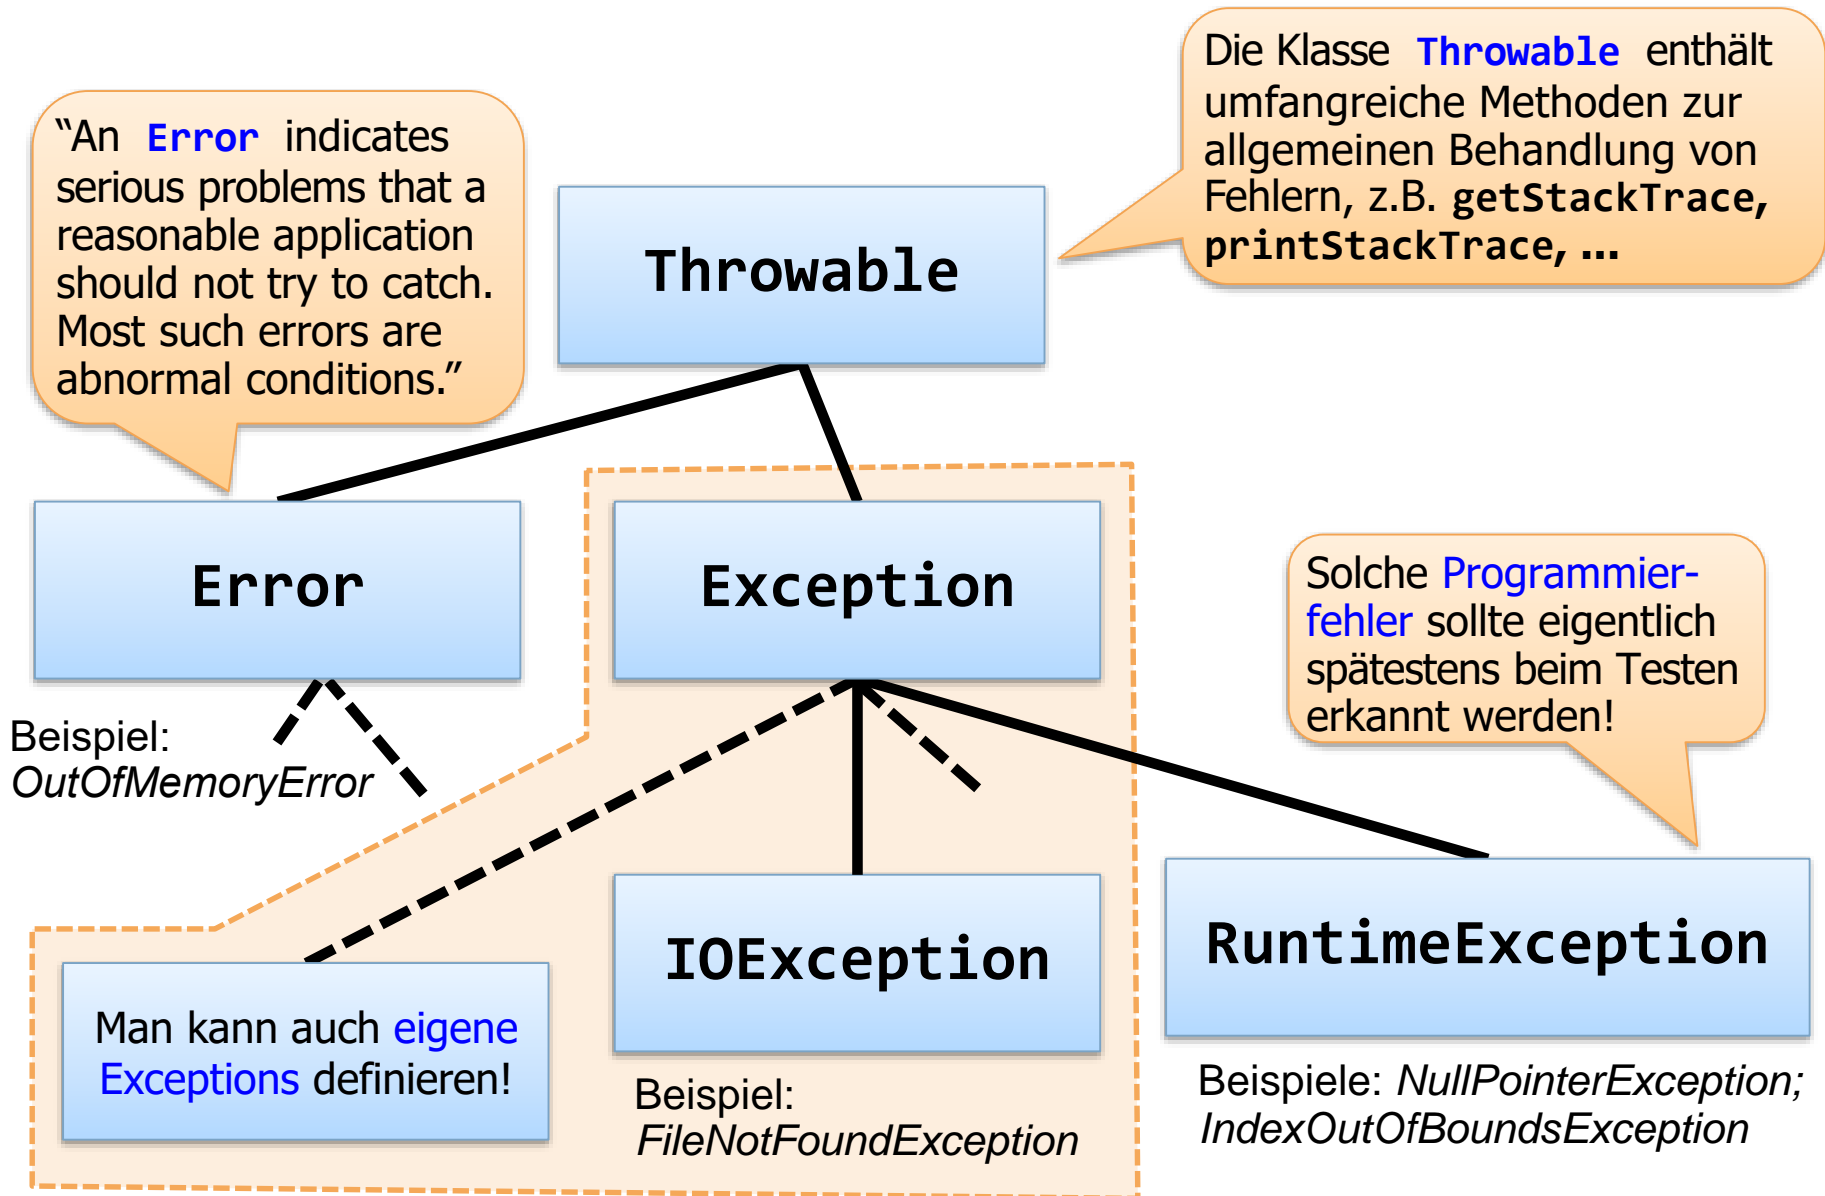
"An Error indicates serious problems that a reasonable application should not try to catch. Most such errors are abnormal conditions."

Throwable

Die Klasse Throwable enthält umfangreiche Methoden zur allgemeinen Behandlung von Fehlern, z.B. getStackTrace, printStackTrace, …

Error

Exception

Beispiel: OutOfMemoryError

Solche Programmierfehler sollte eigentlich spätestens beim Testen erkannt werden!

Man kann auch eigene Exceptions definieren!

IOException

RuntimeException

Beispiel: FileNotFoundException

Beispiele: NullPointerException; IndexOutOfBoundsException